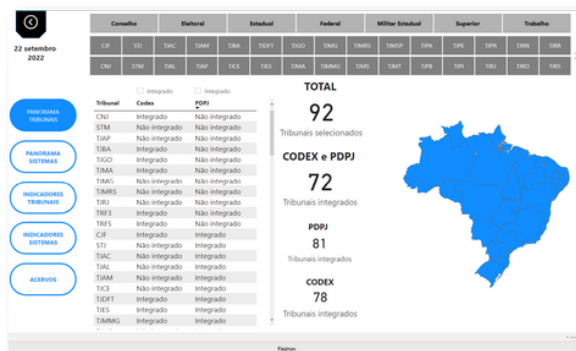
22 setembro 2022

| Conselho | Eleitoral | Estadual | Federal | Militar Estadual | Superior | Trabalho |
|---|---|---|---|---|---|---|

CJF STJ TJAC TJAM TJBA TJDFT TJGO TJMG TJMMS TJMSP TJPA TJPE TJPR TJRN TJRR
CNJ STM TJAL TJAP TJCE TJES TJMA TJMMG TJMS TJMT TJPB TJPI TJRJ TJRO TJRS

PANORAMA TRIBUNAIS

PANORAMA SISTEMAS

INDICADORES TRIBUNAIS

INDICADORES SISTEMAS

ACERVOS

Integrado Integrado

| Tribunal | Codex | PDPJ |
|---|---|---|
| CNJ | Integrado | Não integrado |
| STM | Não integrado | Não integrado |
| TJAP | Não integrado | Não integrado |
| TJBA | Integrado | Não integrado |
| TJGO | Integrado | Não integrado |
| TJMA | Integrado | Não integrado |
| TJMG | Não integrado | Não integrado |
| TJMRS | Não integrado | Não integrado |
| TJRJ | Não integrado | Não integrado |
| TRF3 | Integrado | Não integrado |
| TRF5 | Integrado | Não integrado |
| CJF | Integrado | Integrado |
| STJ | Não integrado | Integrado |
| TJAC | Não integrado | Integrado |
| TJAL | Não integrado | Integrado |
| TJAM | Não integrado | Integrado |
| TJCE | Integrado | Integrado |
| TJDFT | Integrado | Integrado |
| TJES | Integrado | Integrado |
| TJMMG | Integrado | Integrado |

TOTAL
92
Tribunais selecionados

CODEX e PDPJ
72
Tribunais integrados

PDPJ
81
Tribunais integrados

CODEX
78
Tribunais integrados

Páginas